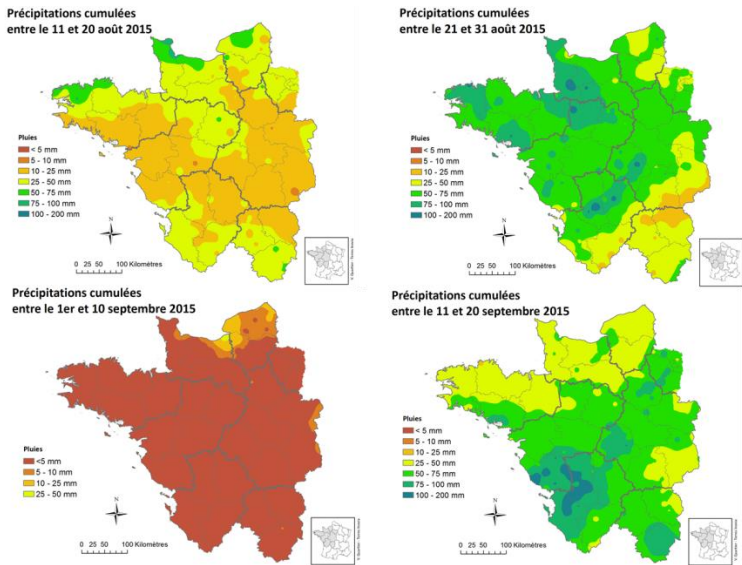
Précipitations cumulées
entre le 11 et 20 août 2015

Pluies
< 5 mm
5 - 10 mm
10 - 25 mm
25 - 50 mm
50 - 75 mm
75 - 100 mm
100 - 200 mm

N

0 25 50 100 Kilomètres

Précipitations cumulées
entre le 21 et 31 août 2015

Pluies
< 5 mm
5 - 10 mm
10 - 25 mm
25 - 50 mm
50 - 75 mm
75 - 100 mm
100 - 200 mm

N

0 25 50 100 Kilomètres

Précipitations cumulées
entre le 1er et 10 septembre 2015

Pluies
<5 mm
5 - 10 mm
10 - 25 mm
25 - 50 mm

N

0 25 50 100 Kilomètres

Précipitations cumulées
entre le 11 et 20 septembre 2015

Pluies
< 5 mm
5 - 10 mm
10 - 25 mm
25 - 50 mm
50 - 75 mm
75 - 100 mm
100 - 200 mm

N

0 25 50 100 Kilomètres